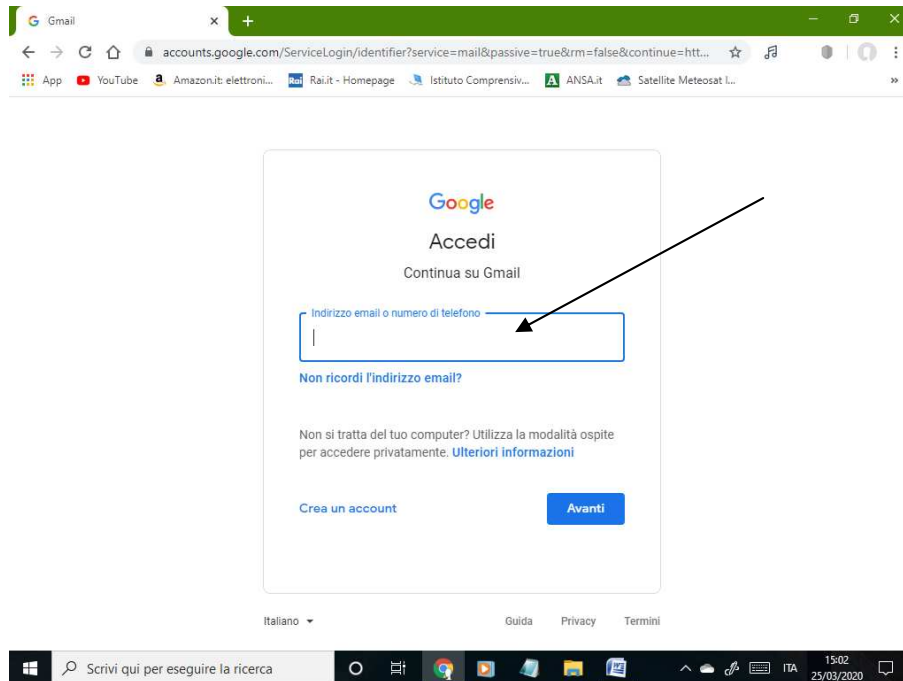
Gmail

accounts.google.com/ServiceLogin/identifier?service=mail&passive=true&rm=false&continue=htt...

App YouTube Amazon.it: elettroni... Rai.it - Homepage Istituto Comprensiv... ANSA.it Satellite Meteosat I...

Google

Accedi

Continua su Gmail

Indirizzo email o numero di telefono

Non ricordi l'indirizzo email?

Non si tratta del tuo computer? Utilizza la modalità ospite per accedere privatamente. Ulteriori informazioni

Crea un account

Avanti

Italiano

Guida Privacy Termini

Scrivi qui per eseguire la ricerca

ITA 15:02 25/03/2020